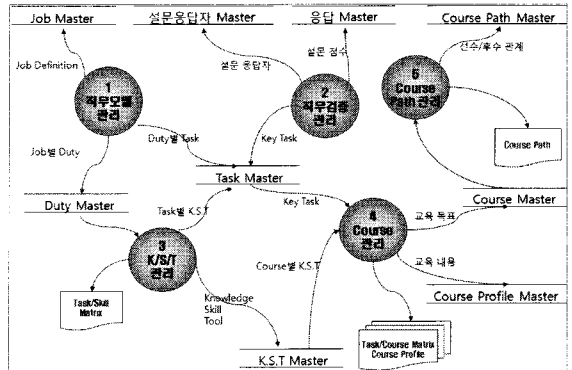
Job Master
설문응답자 Master
응답 Master
Course Path Master
Job Definition
설문 응답자
설문 점수
선수/후수 관계
1 직무모델 관리
2 직무검증 관리
5 Course Path 관리
Course Path
Job별 Duty
Duty별 Task
Key Task
Task Master
Duty Master
Task별 K.S.T
Key Task
Course Master
교육 목표
4 Course 관리
3 K/S/T 관리
Course별 K.S.T
교육 내용
Task/Skill Matrix
Knowledge Skill Tool
Course Profile Master
Task/Course Matrix Course Profile
K.S.T Master